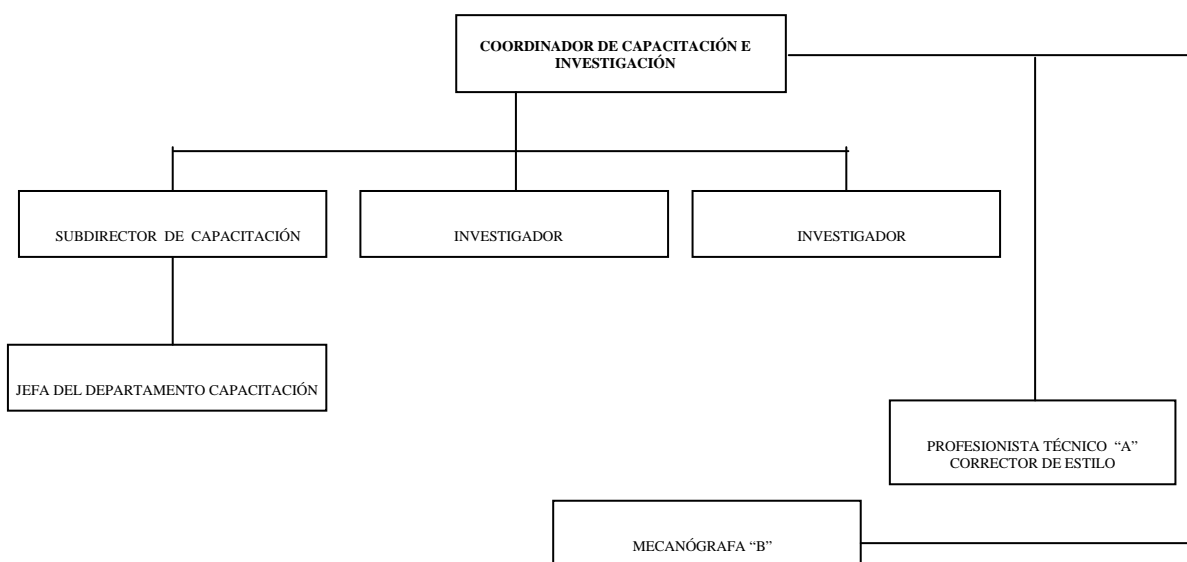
COORDINADOR DE CAPACITACIÓN E INVESTIGACIÓN

SUBDIRECTOR DE CAPACITACIÓN

INVESTIGADOR

INVESTIGADOR

JEFA DEL DEPARTAMENTO CAPACITACIÓN

PROFESIONISTA TÉCNICO "A" CORRECTOR DE ESTILO

MECANÓGRAFA "B"